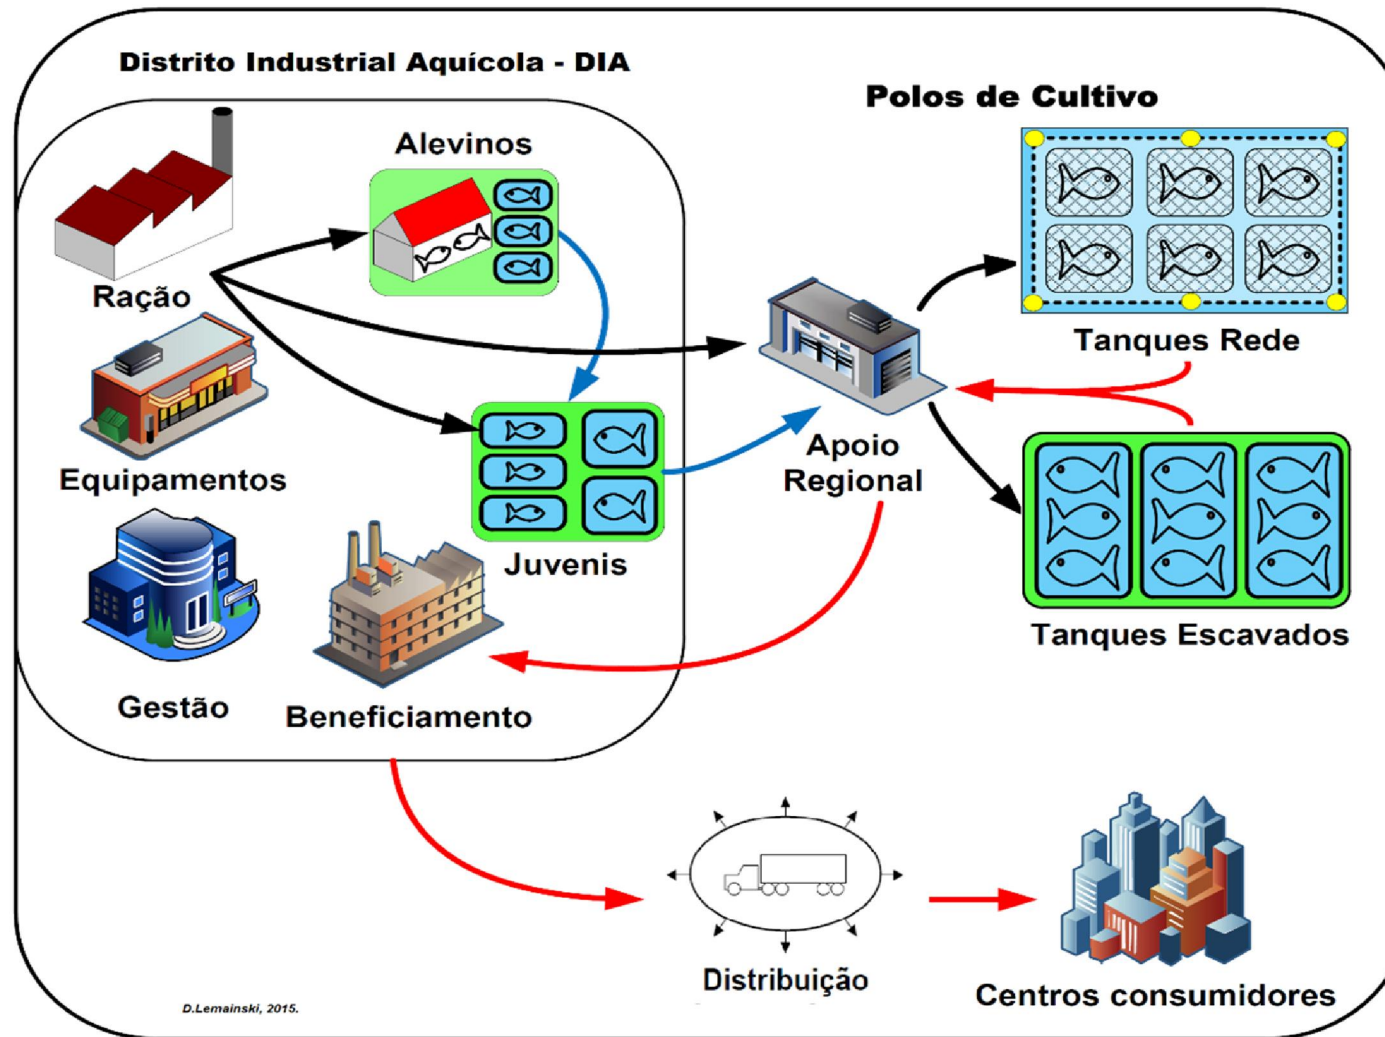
Distrito Industrial Aquícola - DIA

Polos de Cultivo

Alevinos

Ração

Tanques Rede

Equipamentos

Apoio Regional

Juvenis

Tanques Escavados

Gestão

Beneficiamento

Distribuição

Centros consumidores

D.Lemainski, 2015.